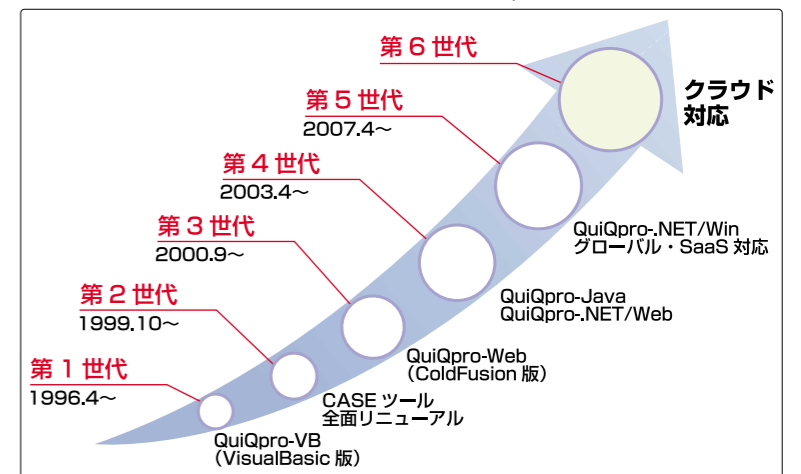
第６世代

クラウド対応

第５世代
2007.4～

第４世代
2003.4～

QuiQpro-.NET/Win
グローバル・SaaS 対応

第３世代
2000.9～

QuiQpro-Java
QuiQpro-.NET/Web

第２世代
1999.10～

QuiQpro-Web
（ColdFusion 版）

第１世代
1996.4～

CASE ツール
全面リニューアル

QuiQpro-VB
（VisualBasic 版）